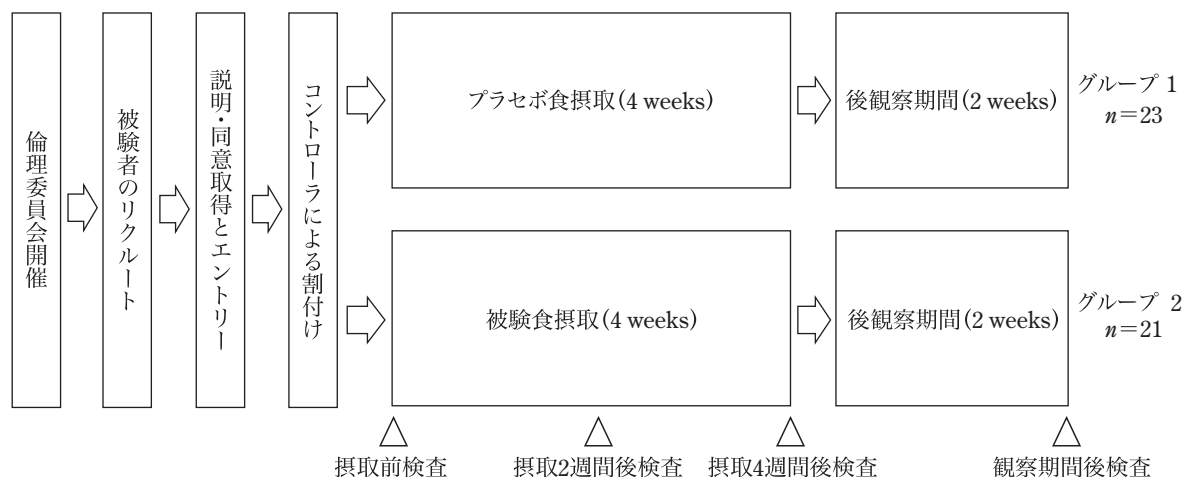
倫理委員会開催

被験者のリクルート

説明・同意取得とエントリー

コントローラによる割付け

プラセボ食摂取(4 weeks)

後観察期間(2 weeks)

グループ 1
$n=23$

被験食摂取(4 weeks)

後観察期間(2 weeks)

グループ 2
$n=21$

摂取前検査　摂取2週間後検査　摂取4週間後検査　観察期間後検査